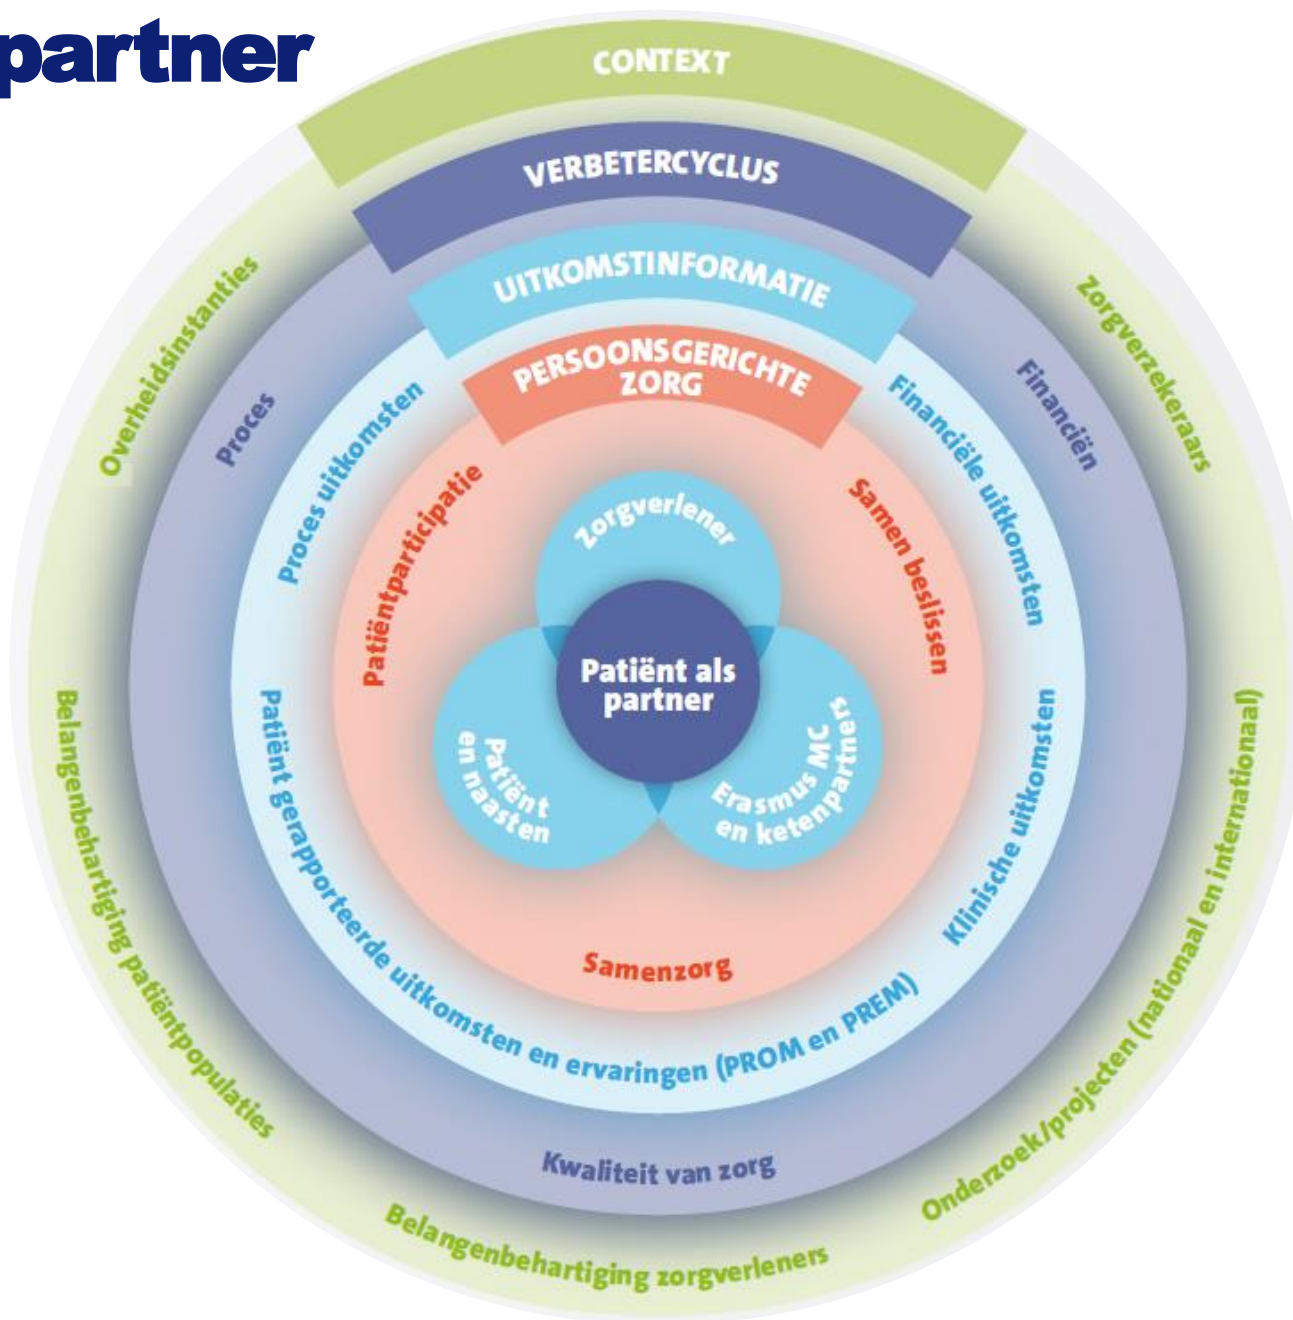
partner

CONTEXT

VERBETERCYCLUS

UITKOMSTINFORMATIE

PERSOONSGERICHTE ZORG

Overheidsinstanties

Zorgverzekeraars

Proces

Financiën

Proces uitkomsten

Financiële uitkomsten

Patiëntparticipatie

Samen beslissen

Zorgverlener

Patiënt als partner

Patiënt en naasten

Erasmus MC en ketenpartners

Samenzorg

Klinische uitkomsten

Patiënt gerapporteerde uitkomsten en ervaringen (PROM en PREM)

Kwaliteit van zorg

Belangenbehartiging patiëntpopulaties

Onderzoek/projecten (nationaal en internationaal)

Belangenbehartiging zorgverleners